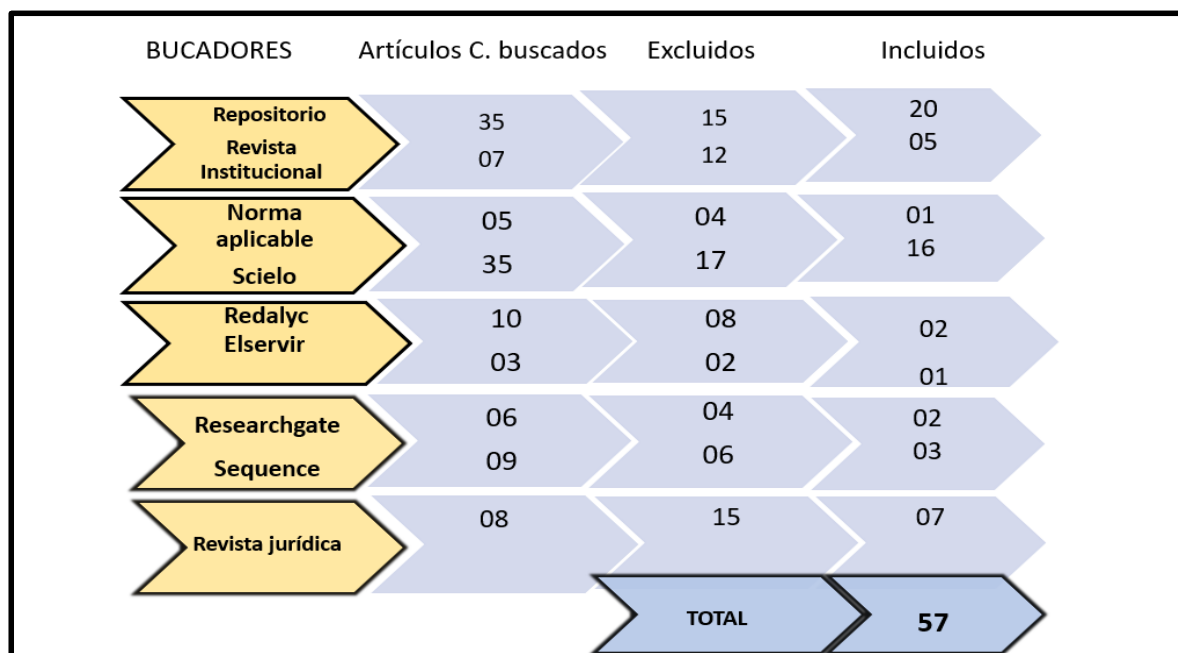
| BUCADORES | Artículos C. buscados | Excluidos | Incluidos |
|---|---|---|---|
| Repositorio<br>Revista Institucional | 35<br>07 | 15<br>12 | 20<br>05 |
| Norma aplicable<br>Scielo | 05<br>35 | 04<br>17 | 01<br>16 |
| Redalyc<br>Elservir | 10<br>03 | 08<br>02 | 02<br>01 |
| Researchgate<br>Sequence | 06<br>09 | 04<br>06 | 02<br>03 |
| Revista jurídica | 08 | 15 | 07 |
| | | TOTAL | 57 |